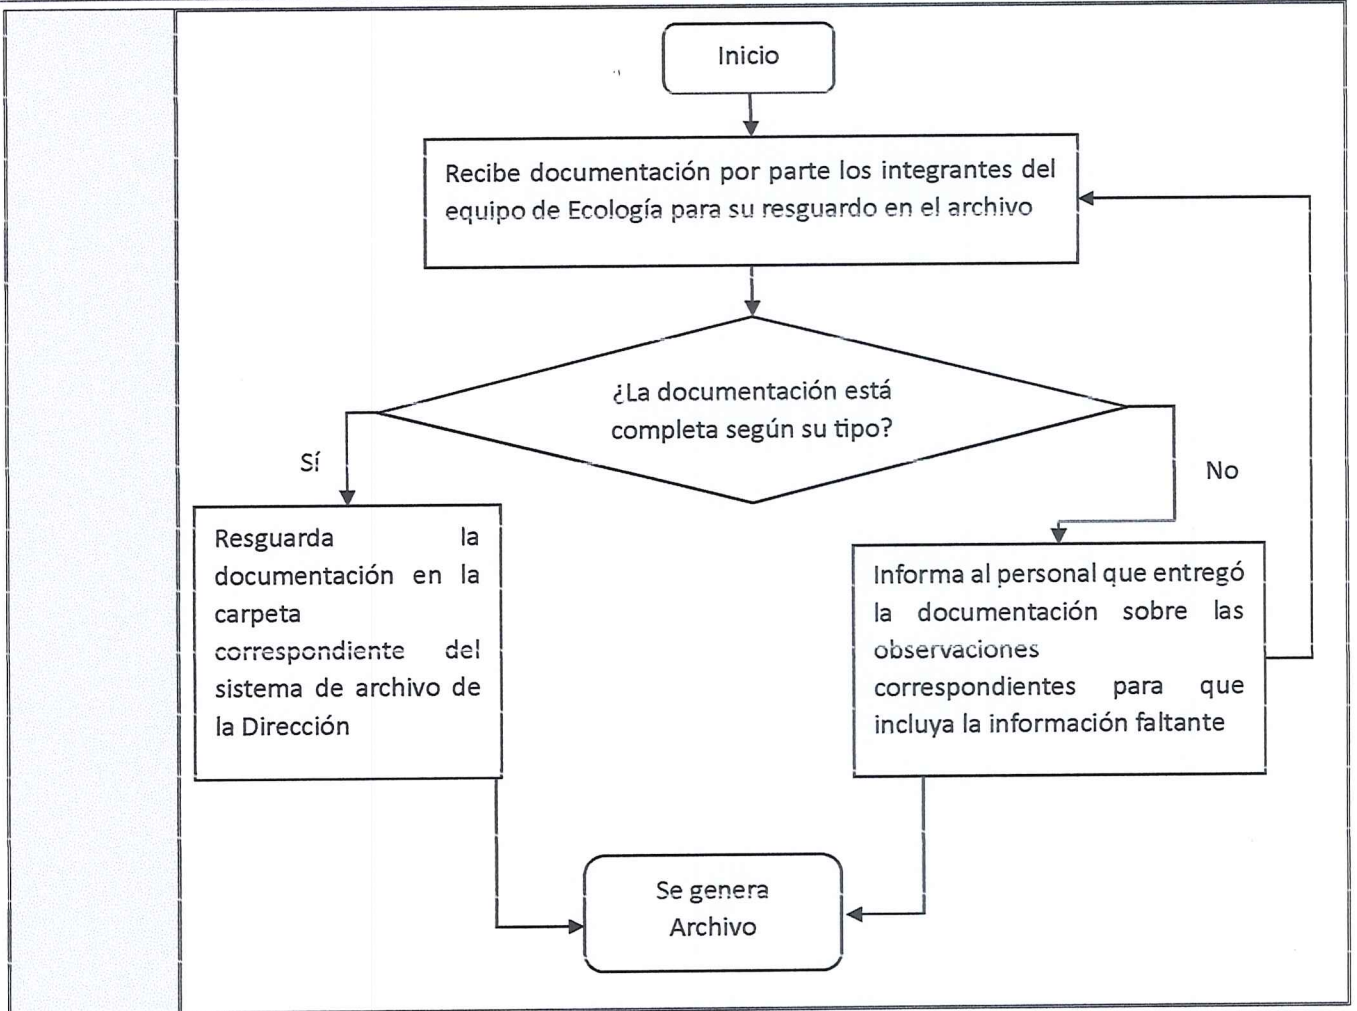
Inicio

Recibe documentación por parte los integrantes del equipo de Ecología para su resguardo en el archivo

¿La documentación está completa según su tipo?

Sí

No

Resguarda la documentación en la carpeta correspondiente del sistema de archivo de la Dirección

Informa al personal que entregó la documentación sobre las observaciones correspondientes para que incluya la información faltante

Se genera Archivo